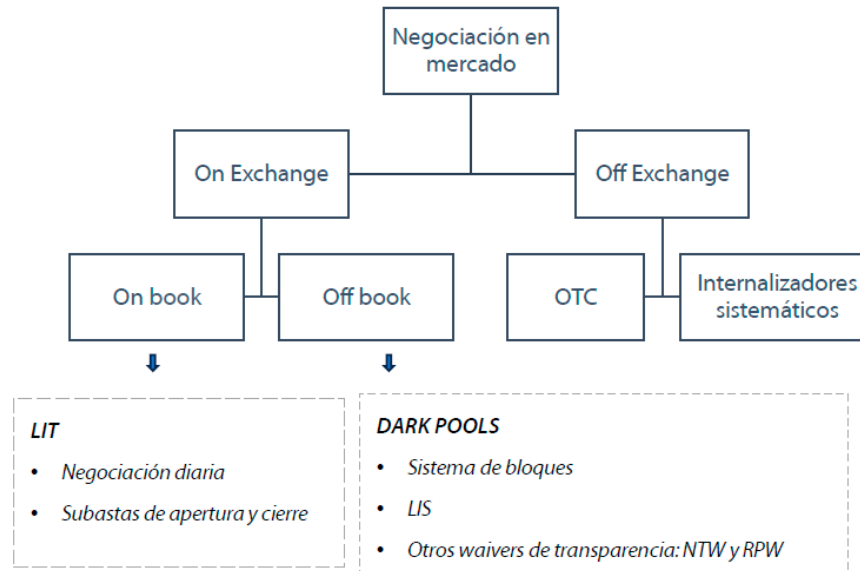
Negociación en mercado

On Exchange

Off Exchange

On book

Off book

OTC

Internalizadores sistemáticos

LIT
• Negociación diaria
• Subastas de apertura y cierre

DARK POOLS
• Sistema de bloques
• LIS
• Otros waivers de transparencia: NTW y RPW